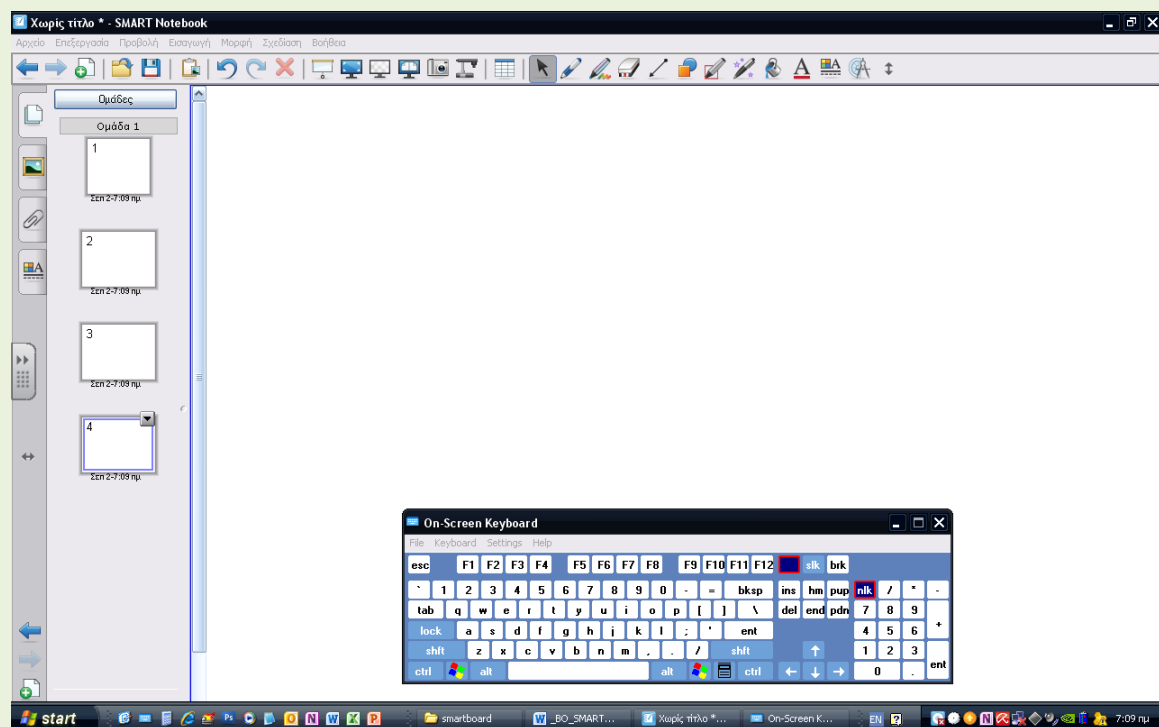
Χωρίς τίτλο * - SMART Notebook

Αρχείο Επεξεργασία Προβολή Εισαγωγή Μορφή Σχεδίαση Βοήθεια

Ομάδες

Ομάδα 1

1
Σεπ 2-7:09 πμ

2
Σεπ 2-7:09 πμ

3
Σεπ 2-7:09 πμ

4
Σεπ 2-7:09 πμ

On-Screen Keyboard

File Keyboard Settings Help

| esc | F1 | F2 | F3 | F4 | F5 | F6 | F7 | F8 | F9 | F10 | F11 | F12 | | slk | brk |
|---|---|---|---|---|---|---|---|---|---|---|---|---|---|---|---|

` 1 2 3 4 5 6 7 8 9 0 - = bksp ins hm pup nlk / * -
tab q w e r t y u i o p [ ] \ del end pdn 7 8 9 +
lock a s d f g h j k l ; ' ent 4 5 6
shft z x c v b n m , . / shft 1 2 3
ctrl alt alt ctrl 0 . ent

start smartboard _BO_SMART... Χωρίς τίτλο *... On-Screen K... EN 7:09 πμ